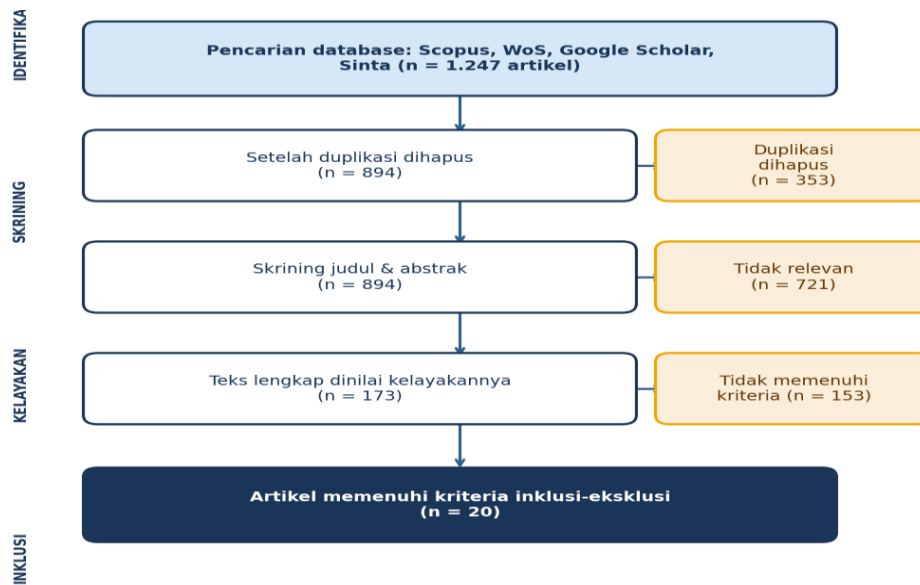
IDENTIFIKA

Pencarian database: Scopus, WoS, Google Scholar, Sinta (n = 1.247 artikel)

SKRINING

Setelah duplikasi dihapus (n = 894)

Duplikasi dihapus (n = 353)

Skrining judul & abstrak (n = 894)

Tidak relevan (n = 721)

KELAYAKAN

Teks lengkap dinilai kelayakannya (n = 173)

Tidak memenuhi kriteria (n = 153)

INKLUSI

Artikel memenuhi kriteria inklusi-eksklusi (n = 20)